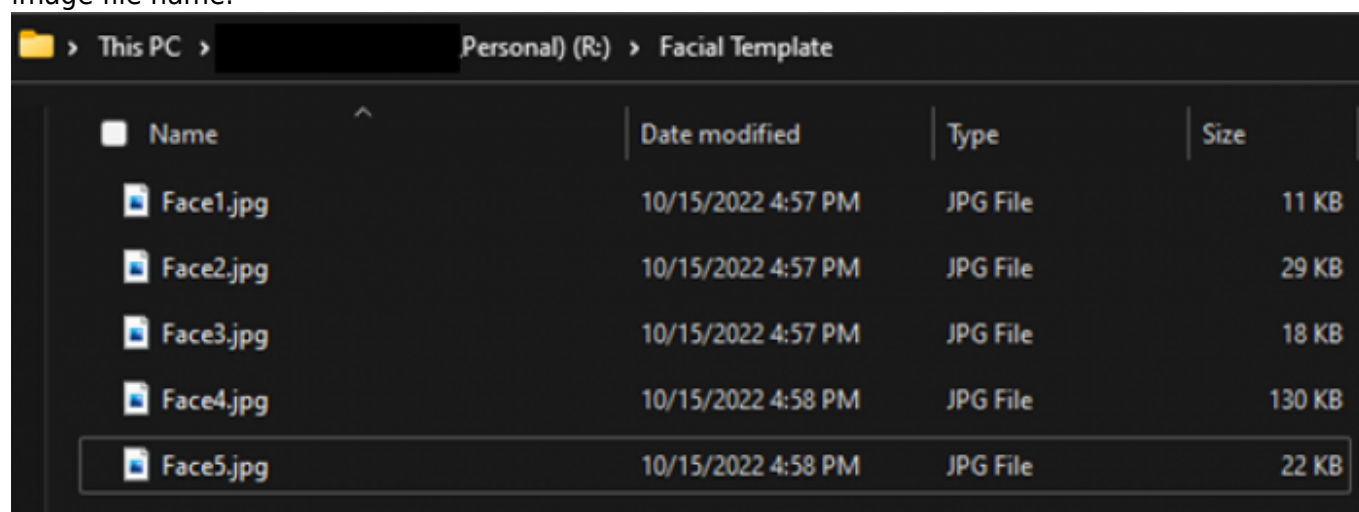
image file name.

> This PC > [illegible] Personal) (R:) > Facial Template

| Name | Date modified | Type | Size |
|---|---|---|---|
| Face1.jpg | 10/15/2022 4:57 PM | JPG File | 11 KB |
| Face2.jpg | 10/15/2022 4:57 PM | JPG File | 29 KB |
| Face3.jpg | 10/15/2022 4:57 PM | JPG File | 18 KB |
| Face4.jpg | 10/15/2022 4:58 PM | JPG File | 130 KB |
| Face5.jpg | 10/15/2022 4:58 PM | JPG File | 22 KB |